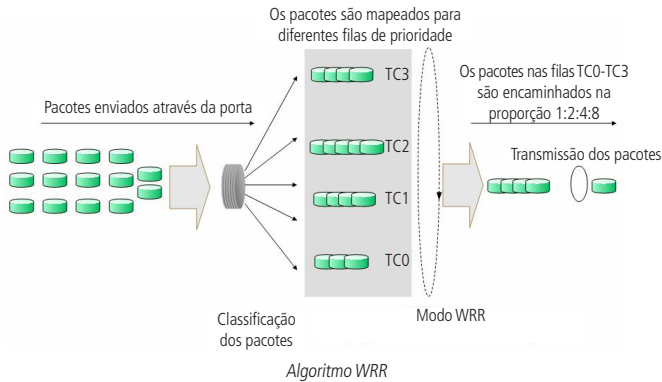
Os pacotes são mapeados para diferentes filas de prioridade

Os pacotes nas filas TC0-TC3 são encaminhados na proporção 1:2:4:8

Pacotes enviados através da porta

TC3

TC2

TC1

TC0

Transmissão dos pacotes

Classificação dos pacotes

Modo WRR

Algoritmo WRR